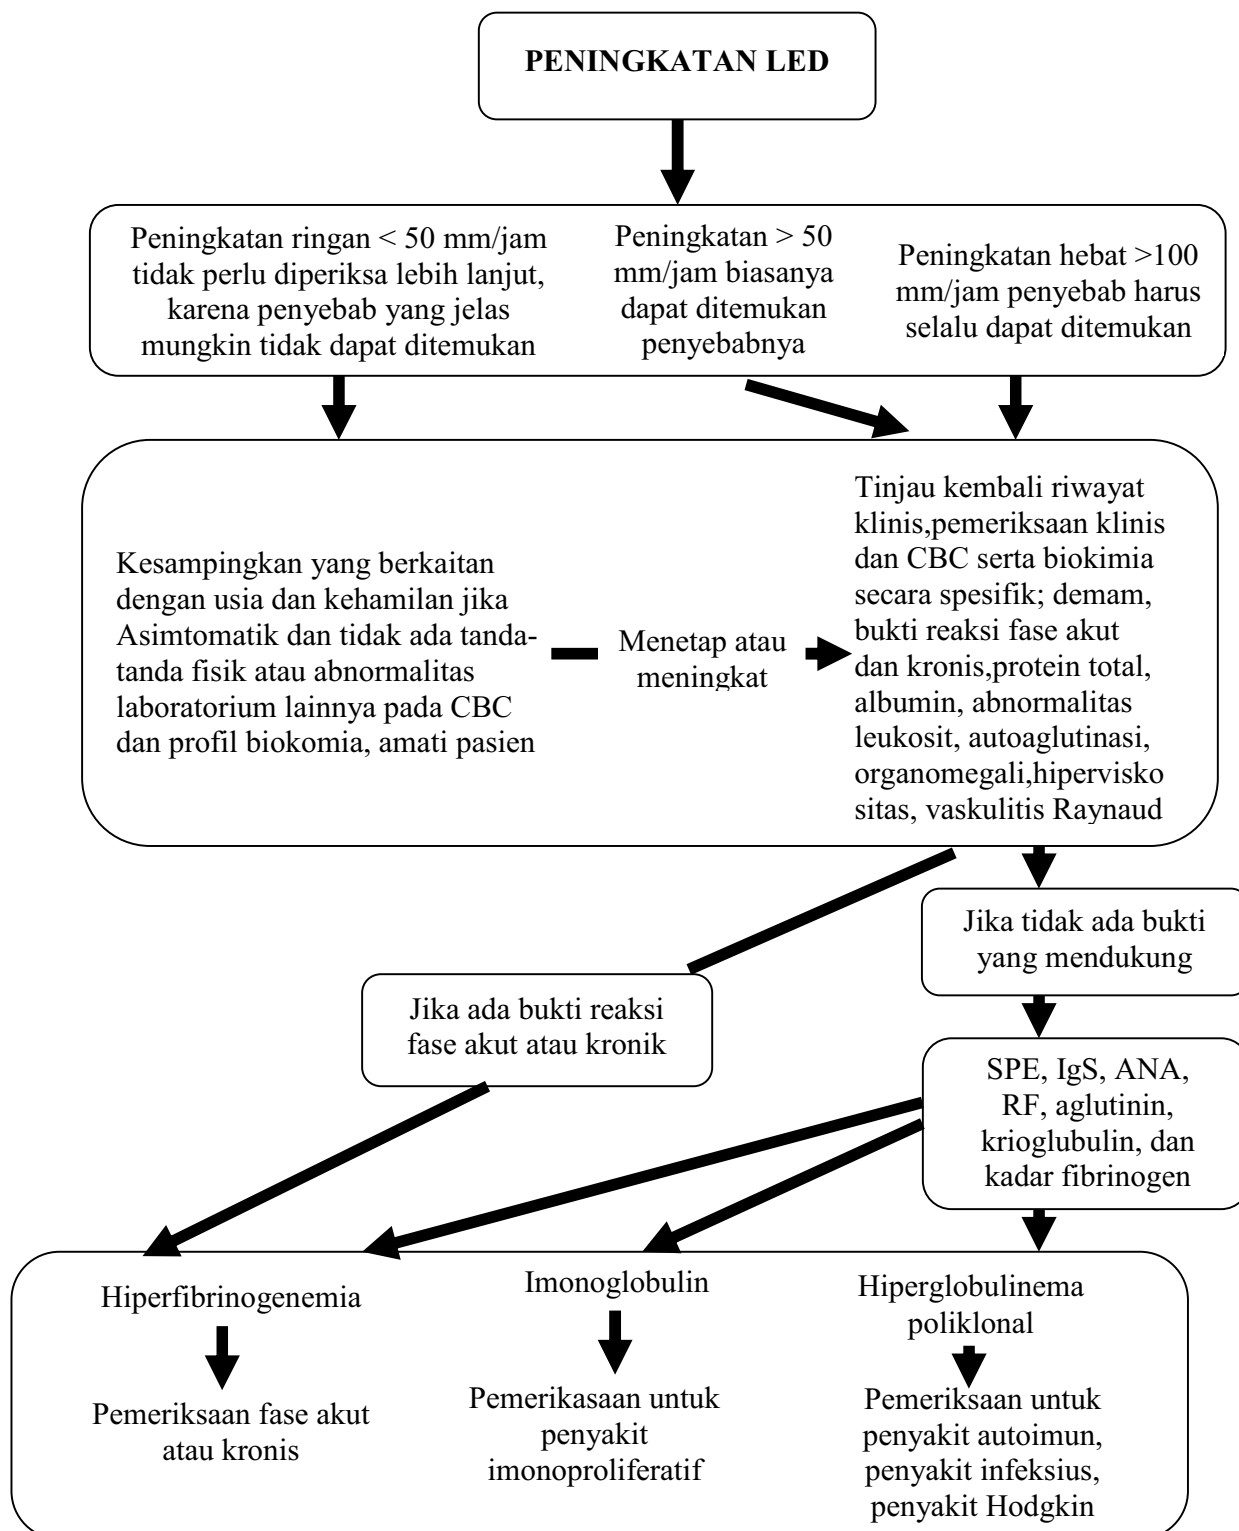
PENINGKATAN LED

Peningkatan ringan < 50 mm/jam tidak perlu diperiksa lebih lanjut, karena penyebab yang jelas mungkin tidak dapat ditemukan

Peningkatan > 50 mm/jam biasanya dapat ditemukan penyebabnya

Peningkatan hebat >100 mm/jam penyebab harus selalu dapat ditemukan

Kesampingkan yang berkaitan dengan usia dan kehamilan jika Asimtomatik dan tidak ada tanda-tanda fisik atau abnormalitas laboratorium lainnya pada CBC dan profil biokomia, amati pasien

Menetap atau meningkat

Tinjau kembali riwayat klinis,pemeriksaan klinis dan CBC serta biokimia secara spesifik; demam, bukti reaksi fase akut dan kronis,protein total, albumin, abnormalitas leukosit, autoaglutinasi, organomegali,hiperviskositas, vaskulitis Raynaud

Jika tidak ada bukti yang mendukung

Jika ada bukti reaksi fase akut atau kronik

SPE, IgS, ANA, RF, aglutinin, krioglubulin, dan kadar fibrinogen

Hiperfibrinogenemia

Pemeriksaan fase akut atau kronis

Imonoglobulin

Pemerikasaan untuk penyakit imonoproliferatif

Hiperglobulinema poliklonal

Pemeriksaan untuk penyakit autoimun, penyakit infeksius, penyakit Hodgkin